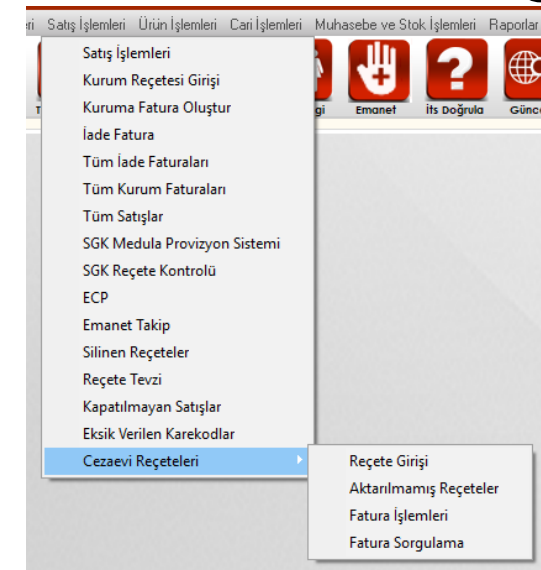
ri Satış İşlemleri Ürün İşlemleri Cari İşlemleri Muhasebe ve Stok İşlemleri Raporlar

T gi Emanet İts Doğrula Günc

Satış İşlemleri
Kurum Reçetesi Girişi
Kuruma Fatura Oluştur
İade Fatura
Tüm İade Faturaları
Tüm Kurum Faturaları
Tüm Satışlar
SGK Medula Provizyon Sistemi
SGK Reçete Kontrolü
ECP
Emanet Takip
Silinen Reçeteler
Reçete Tevzi
Kapatılmayan Satışlar
Eksik Verilen Karekodlar
Cezaevi Reçeteleri

Reçete Girişi
Aktarılmamış Reçeteler
Fatura İşlemleri
Fatura Sorgulama